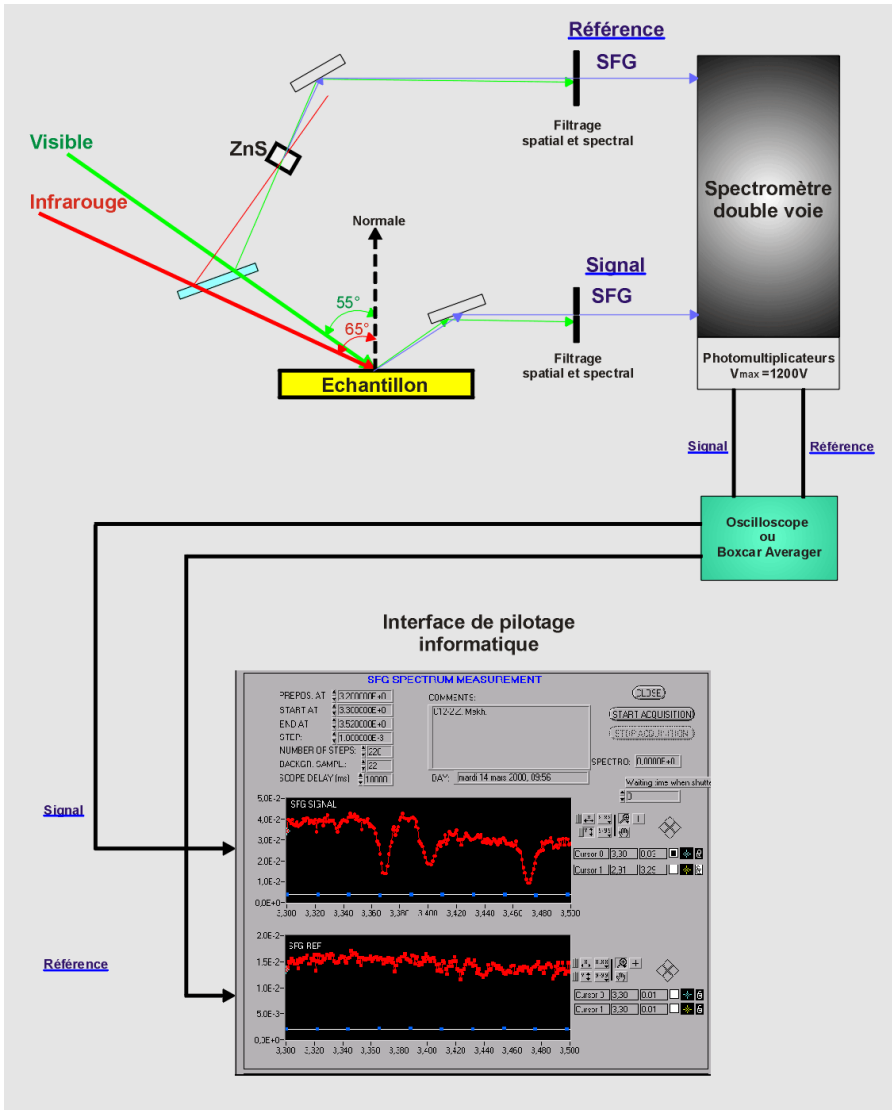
Référence

SFG

Filtrage spatial et spectral

Visible

ZnS

Infrarouge

Normale

Spectromètre double voie

Signal

SFG

55°

65°

Filtrage spatial et spectral

Echantillon

Photomultiplicateurs
$V_{max}$ =1200V

Signal

Référence

Oscilloscope
ou
Boxcar Averager

Interface de pilotage informatique

SFG SPECTRUM MEASUREMENT

PREPOS. AT 3.200000E+0
START AT 3.300000E+0
END AT 3.520000E+0
STEP: 1.000000E-3
NUMBER OF STEPS: 220
BACKGR. SAMPL: 22
SCOPE DELAY (ms) 10000

COMMENTS:
C12-22. Makh.

CLOSE
START ACQUISITION
STOP ACQUISITION

SPECTRO: 0.0000E+0

DAY: mardi 14 mars 2000, 09:56

Waiting time when shutte
0

Signal

SFG SIGNAL

5,0E-2
4,0E-2
3,0E-2
2,0E-2
1,0E-2
0,0E+0

3,300 3,320 3,340 3,360 3,380 3,400 3,420 3,440 3,460 3,480 3,500

Cursor 0 3,30 0,03
Cursor 1 3,31 3,25

Référence

SFG REF

2,0E-2
1,5E-2
1,0E-2
5,0E-3
0,0E+0

3,300 3,320 3,340 3,360 3,380 3,400 3,420 3,440 3,460 3,480 3,500

Cursor 0 3,30 0,01
Cursor 1 3,30 0,01